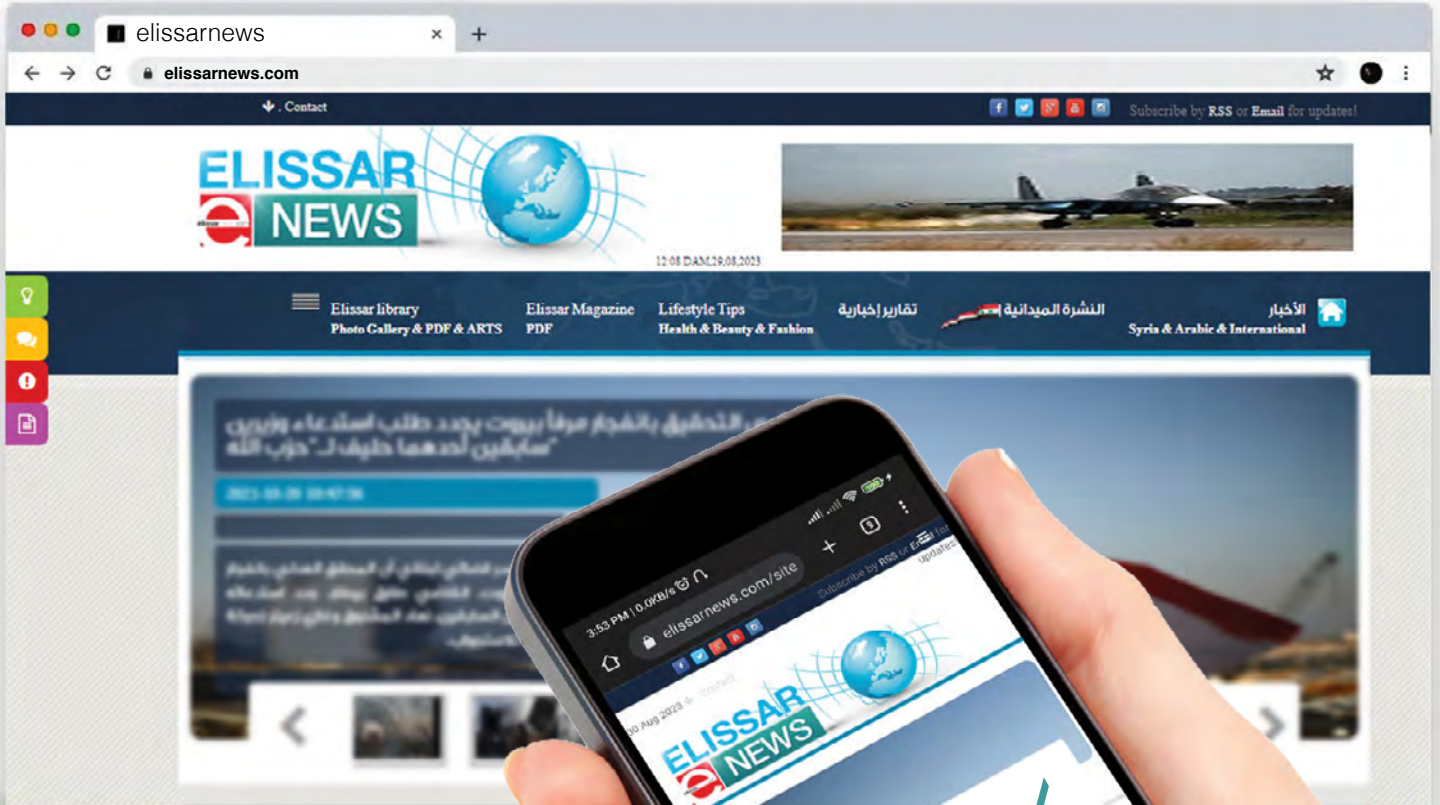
elissarnews
elissarnews.com

Contact
Subscribe by RSS or Email for updates!

ELISSAR NEWS
12:08 DAM,29,08,2023

Elissar library
Photo Gallery & PDF & ARTS
Elissar Magazine
PDF
Lifestyle Tips
Health & Beauty & Fashion
تقارير إخبارية
النشرة الميدانية
الأخبار
Syria & Arabic & International

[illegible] التحقيق بانفجار مرفأ بيروت يجدد طلب استدعاء وزيرين سابقين أحدهما حليف لـ"حزب الله"
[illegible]

3:53 PM | 0.0KB/s
elissarnews.com/site
Subscribe by RSS or Email for updates!
ELISSAR NEWS
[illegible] Aug 2023